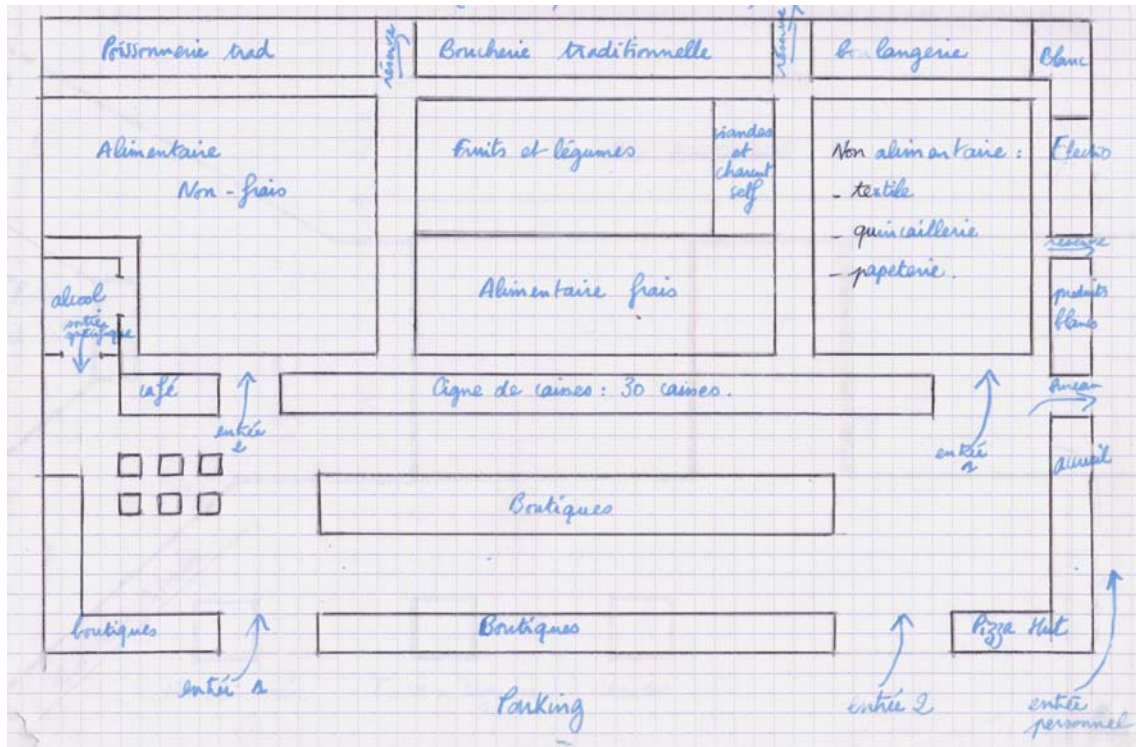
Poissonnerie trad
réserve
Boucherie traditionnelle
réserve
boulangerie
Blanc

Alimentaire
Non - frais

Fruits et légumes
viandes et charcut self

Non alimentaire :
_ textile
_ quincaillerie
_ papeterie.

Electro
réserve
produits blancs

Alimentaire frais

alcool
entrée spécifique

café
entrée 2
Ligne de caisses : 30 caisses.
entrée 1
bureau
accueil

Boutiques

boutiques
Boutiques
Pizza Hut

entrée 1
Parking
entrée 2
entrée personnel